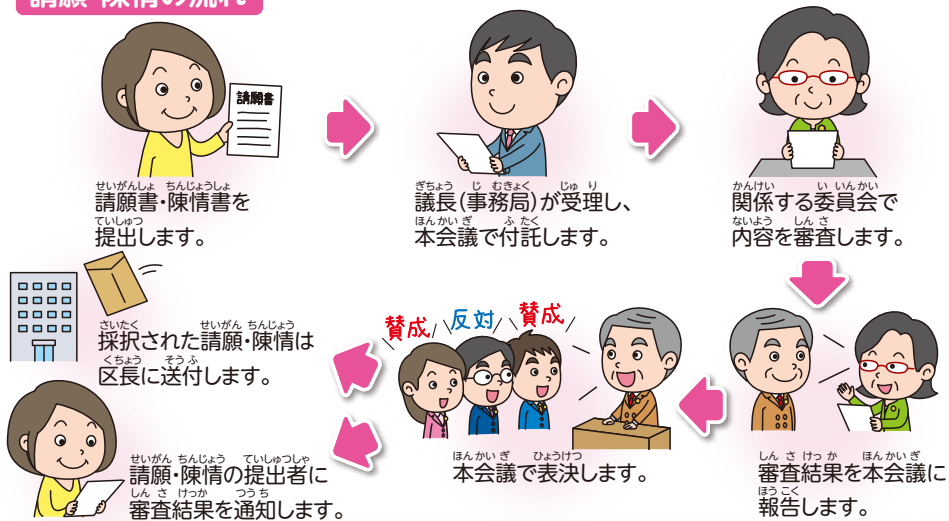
請願書

請願書・陳情書を提出します。

議長(事務局)が受理し、本会議で付託します。

関係する委員会で内容を審査します。

賛成　反対　賛成

採択された請願・陳情は区長に送付します。

本会議で表決します。

審査結果を本会議に報告します。

請願・陳情の提出者に審査結果を通知します。